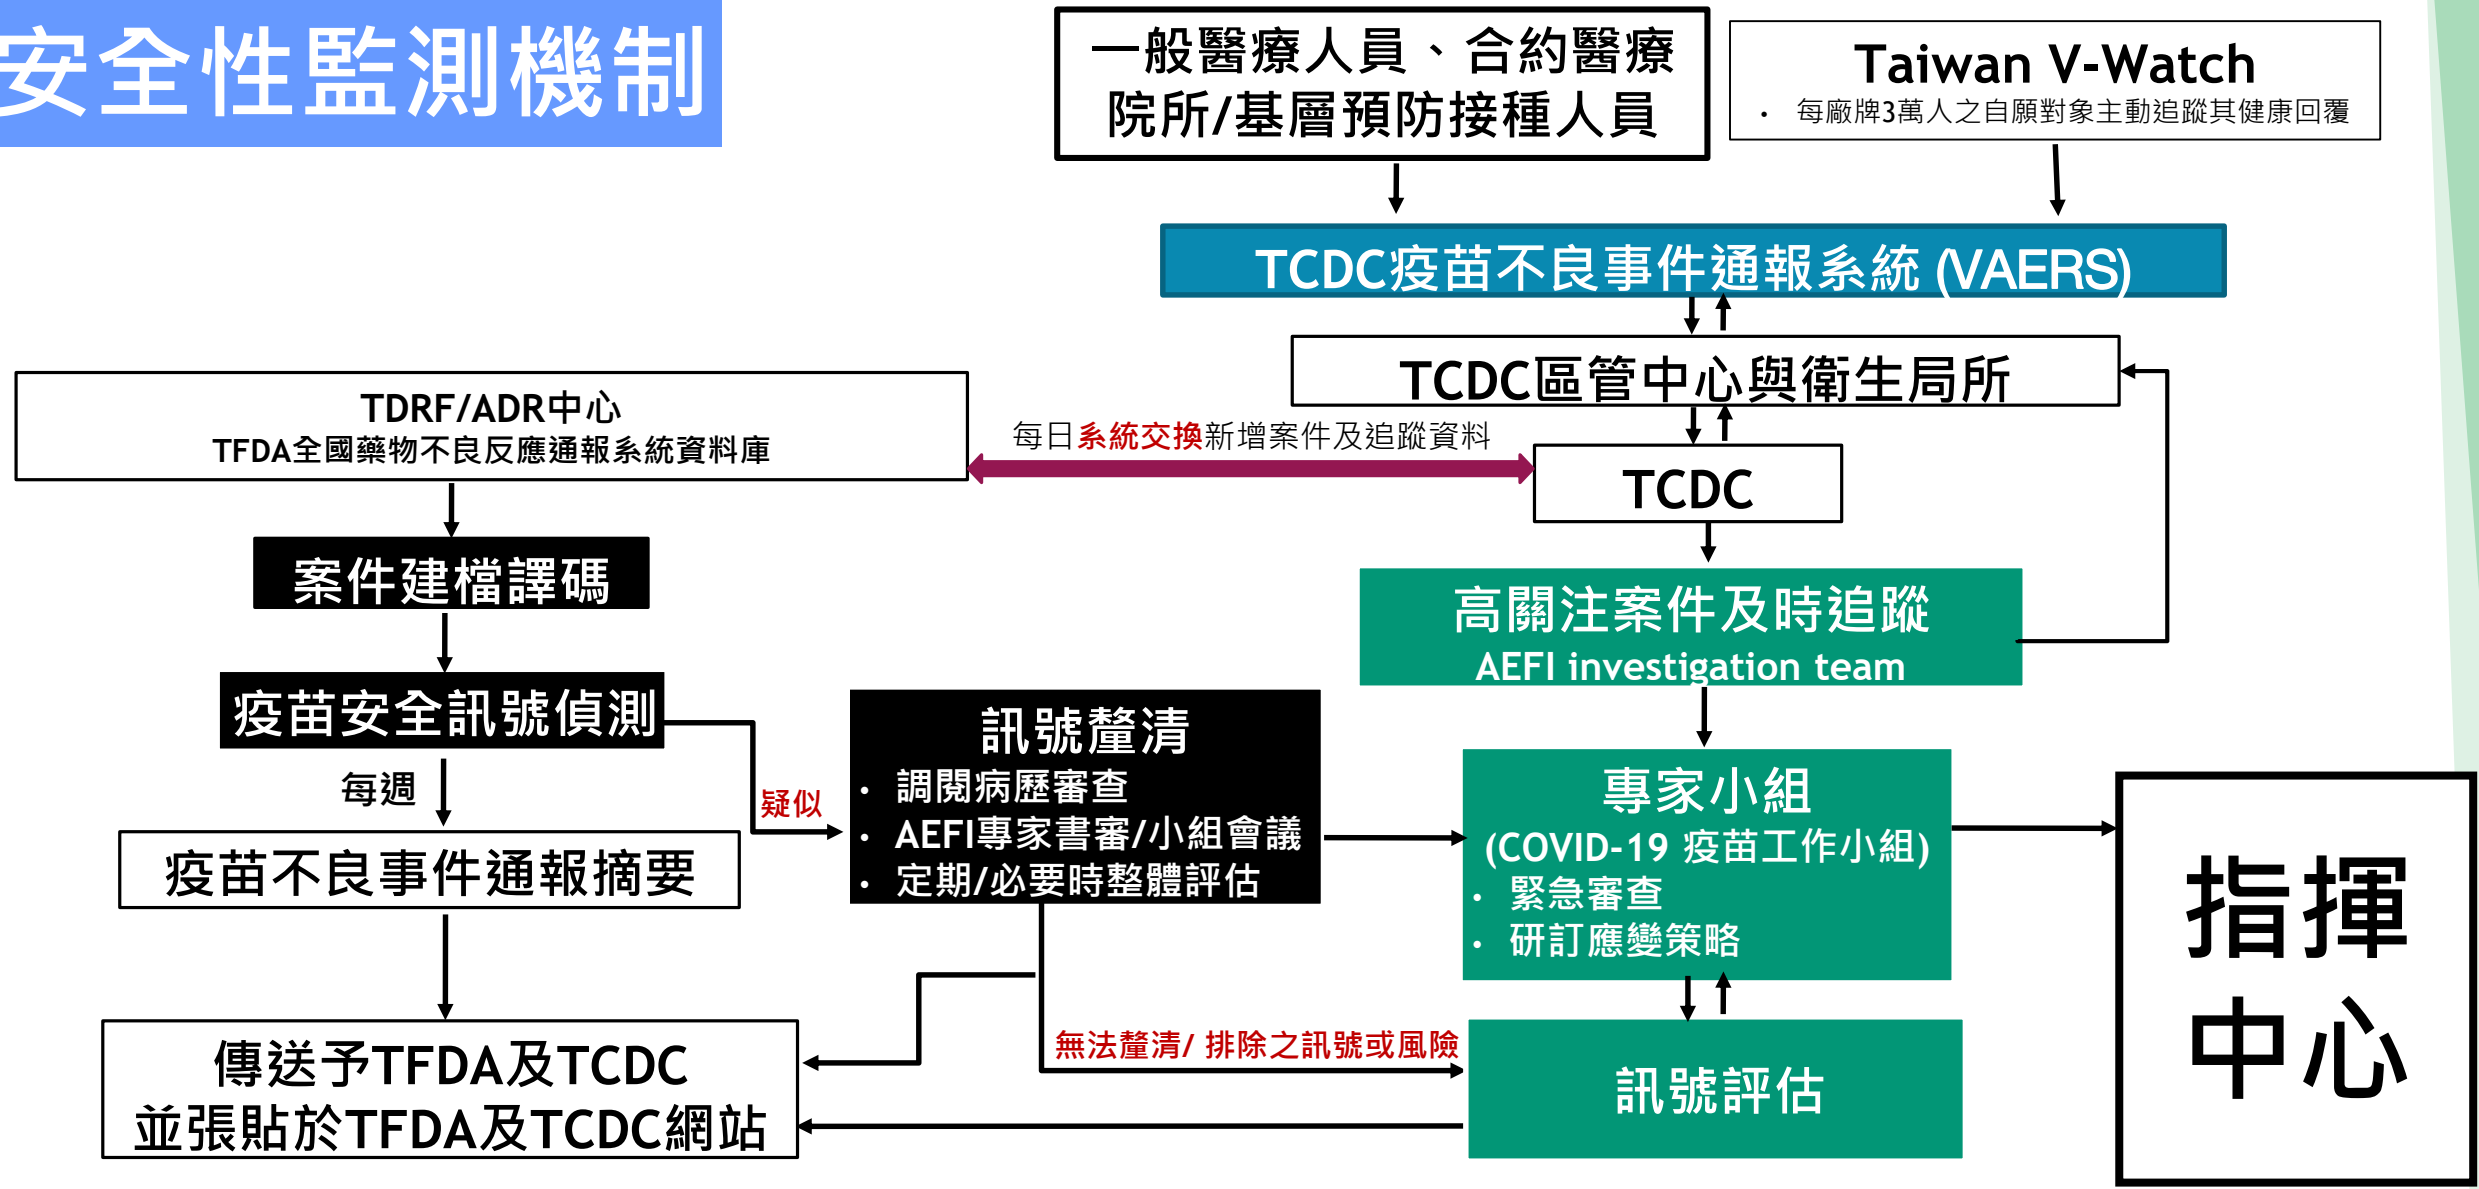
安全性監測機制

一般醫療人員、合約醫療院所/基層預防接種人員

Tawian V-Watch
• 每廠牌3萬人之自願對象主動追蹤其健康回覆

TCDC疫苗不良事件通報系統 (VAERS)

TCDC區管中心與衛生局所

TDRF/ADR中心
TFDA全國藥物不良反應通報系統資料庫

每日系統交換新增案件及追蹤資料

TCDC

案件建檔譯碼

高關注案件及時追蹤
AEFI investigation team

疫苗安全訊號偵測

每週

疑似

訊號釐清
• 調閱病歷審查
• AEFI專家書審/小組會議
• 定期/必要時整體評估

專家小組
(COVID-19 疫苗工作小組)
• 緊急審查
• 研訂應變策略

疫苗不良事件通報摘要

指揮中心

無法釐清/ 排除之訊號或風險

傳送予TFDA及TCDC
並張貼於TFDA及TCDC網站

訊號評估